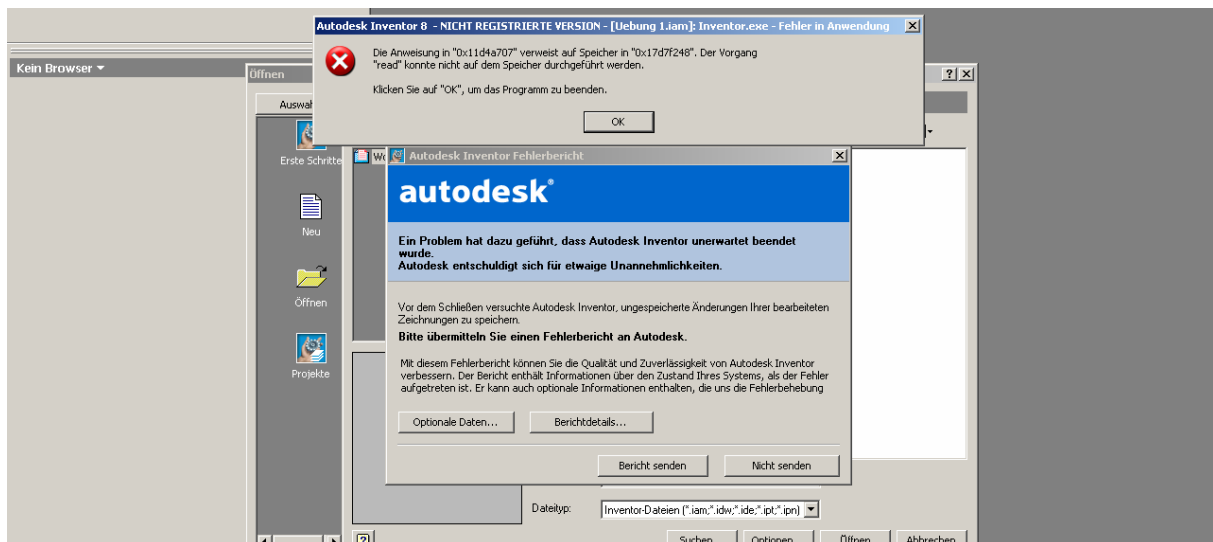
Autodesk Inventor 8 - NICHT REGISTRIERTE VERSION - [Uebung 1.iam]: Inventor.exe - Fehler in Anwendung

Die Anweisung in "0x11d4a707" verweist auf Speicher in "0x17d7f248". Der Vorgang "read" konnte nicht auf dem Speicher durchgeführt werden.

Klicken Sie auf "OK", um das Programm zu beenden.

OK

Kein Browser

Öffnen

Auswa

Erste Schritte

Neu

Öffnen

Projekte

Wo

Autodesk Inventor Fehlerbericht

autodesk®

Ein Problem hat dazu geführt, dass Autodesk Inventor unerwartet beendet wurde.
Autodesk entschuldigt sich für etwaige Unannehmlichkeiten.

Vor dem Schließen versuchte Autodesk Inventor, ungespeicherte Änderungen Ihrer bearbeiteten Zeichnungen zu speichern.
Bitte übermitteln Sie einen Fehlerbericht an Autodesk.

Mit diesem Fehlerbericht können Sie die Qualität und Zuverlässigkeit von Autodesk Inventor verbessern. Der Bericht enthält Informationen über den Zustand Ihres Systems, als der Fehler aufgetreten ist. Er kann auch optionale Informationen enthalten, die uns die Fehlerbehebung

Optionale Daten...

Berichtdetails...

Bericht senden

Nicht senden

Dateityp:

Inventor-Dateien (*.iam;*.idw;*.ide;*.ipt;*.ipn)

?

Suchen

Optionen

Öffnen

Abbrechen